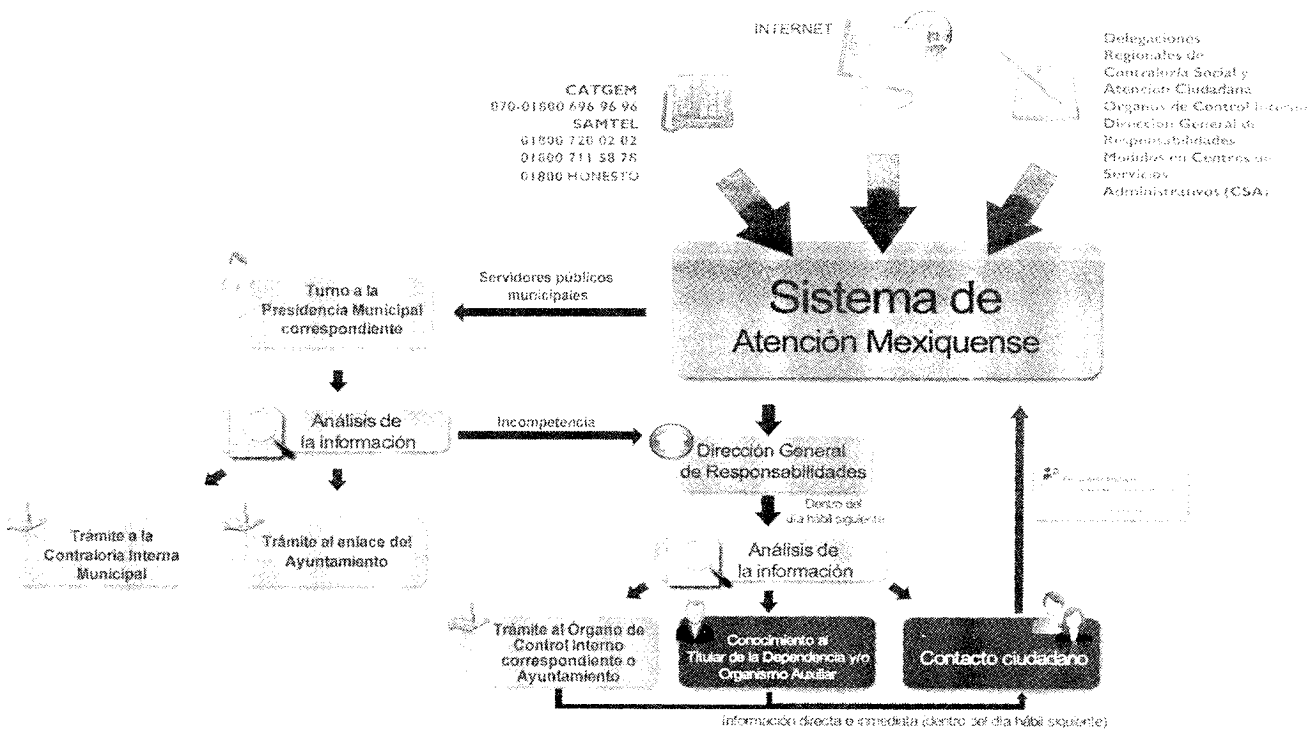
INTERNET

CATGEM
070-01800 696 96 96
SAMTEL
01800 720 02 02
01800 711 58 78
01800 HONESTO

Delegaciones Regionales de Contraloría Social y Atención Ciudadana
Organos de Control Interno
Dirección General de Responsabilidades
Módulos en Centros de Servicios Administrativos (CSA)

Servidores públicos municipales

Turno a la Presidencia Municipal correspondiente

Sistema de Atención Mexiquense

Análisis de la información

Incompetencia

Dirección General de Responsabilidades

Dentro del día hábil siguiente

Trámite a la Contraloría Interna Municipal

Trámite al enlace del Ayuntamiento

Análisis de la información

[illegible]

Trámite al Órgano de Control Interno correspondiente o Ayuntamiento

Conocimiento al Titular de la Dependencia y/o Organismo Auxiliar

Contacto ciudadano

Información directa e inmediata (dentro del día hábil siguiente)